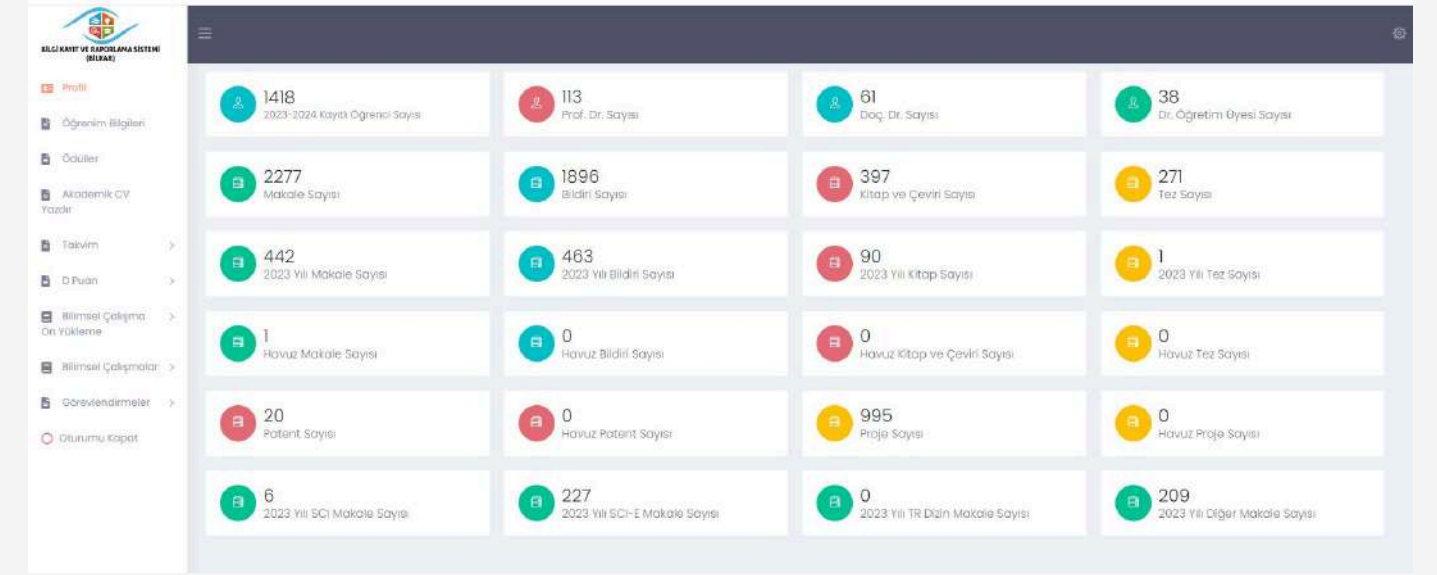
BİLGİ KAYIT VE RAPORLAMA SİSTEMİ (BİLKAR)

Profil
Öğrenim Bilgileri
Ödüller
Akademik CV Yazdır
Takvim
D Puan
Bilimsel Çalışma Ön Yükleme
Bilimsel Çalışmalar
Görevlendirmeler
Oturumu Kapat

1418
2023-2024 Kayıtlı Öğrenci Sayısı

113
Prof. Dr. Sayısı

61
Doç. Dr. Sayısı

38
Dr. Öğretim Üyesi Sayısı

2277
Makale Sayısı

1896
Bildiri Sayısı

397
Kitap ve Çeviri Sayısı

271
Tez Sayısı

442
2023 Yılı Makale Sayısı

463
2023 Yılı Bildiri Sayısı

90
2023 Yılı Kitap Sayısı

1
2023 Yılı Tez Sayısı

1
Havuz Makale Sayısı

0
Havuz Bildiri Sayısı

0
Havuz Kitap ve Çeviri Sayısı

0
Havuz Tez Sayısı

20
Patent Sayısı

0
Havuz Patent Sayısı

995
Proje Sayısı

0
Havuz Proje Sayısı

6
2023 Yılı SCI Makale Sayısı

227
2023 Yılı SCI-E Makale Sayısı

0
2023 Yılı TR Dizin Makale Sayısı

209
2023 Yılı Diğer Makale Sayısı